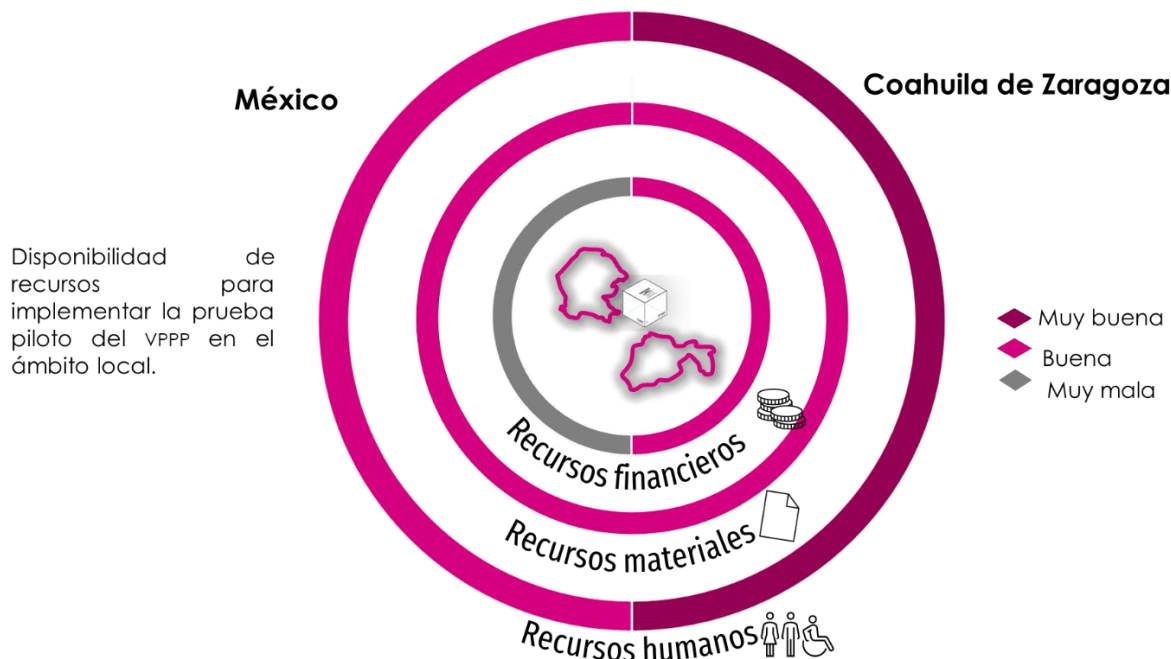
México

Coahuila de Zaragoza

Disponibilidad de recursos para implementar la prueba piloto del VPPP en el ámbito local.

Muy buena
Buena
Muy mala

Recursos financieros

Recursos materiales

Recursos humanos